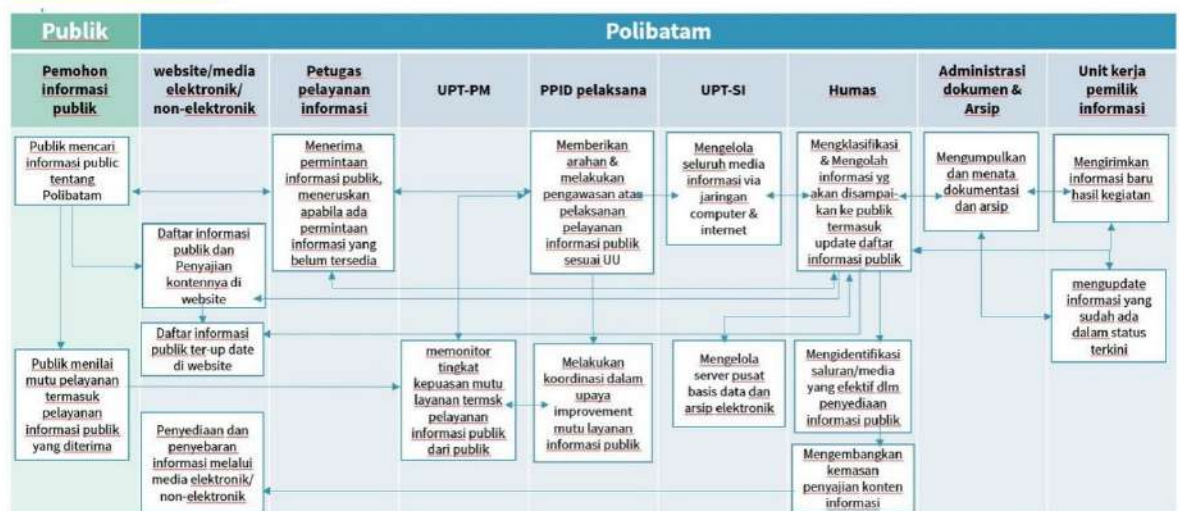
Publik

Polibatam

Pemohon informasi publik

website/media elektronik/ non-elektronik

Petugas pelayanan informasi

UPT-PM

PPID pelaksana

UPT-SI

Humas

Administrasi dokumen & Arsip

Unit kerja pemilik informasi

Publik mencari informasi public tentang Polibatam

Menerima permintaan informasi publik, meneruskan apabila ada permintaan informasi yang belum tersedia

Memberikan arahan & melakukan pengawasan atas pelaksanan pelayanan informasi publik sesuai UU

Mengelola seluruh media informasi via jaringan computer & internet

Mengklasifikasi & Mengolah informasi yg akan disampaikan ke publik termasuk update daftar informasi publik

Mengumpulkan dan menata dokumentasi dan arsip

Mengirimkan informasi baru hasil kegiatan

Daftar informasi publik dan Penyajian kontennya di website

mengupdate informasi yang sudah ada dalam status terkini

Daftar informasi publik ter-up date di website

Publik menilai mutu pelayanan termasuk pelayanan informasi publik yang diterima

memonitor tingkat kepuasan mutu layanan termsk pelayanan informasi publik dari publik

Melakukan koordinasi dalam upaya improvement mutu layanan informasi publik

Mengelola server pusat basis data dan arsip elektronik

Mengidentifikasi saluran/media yang efektif dlm penyediaan informasi publik

Penyediaan dan penyebaran informasi melalui media elektronik/ non-elektronik

Mengembangkan kemasan penyajian konten informasi